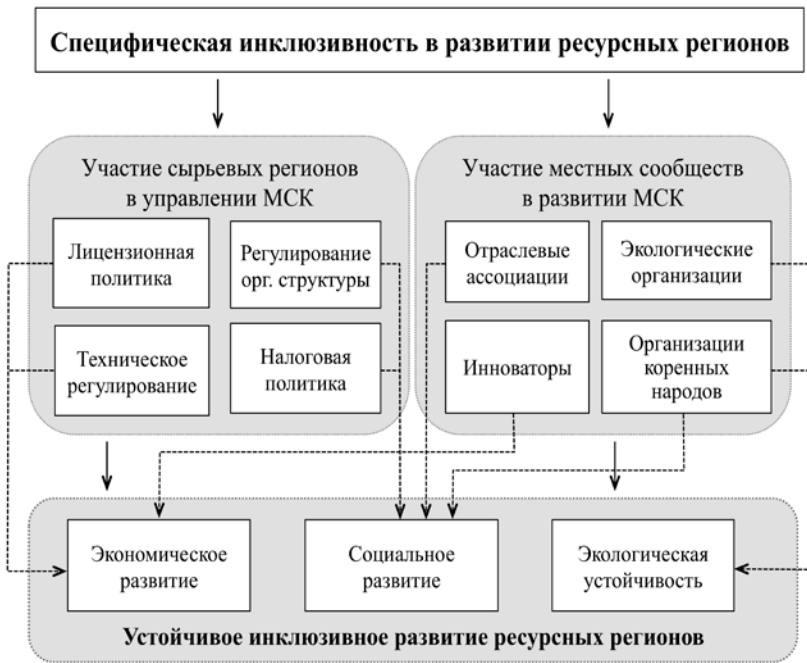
Специфическая инклюзивность в развитии ресурсных регионов

Участие сырьевых регионов в управлении МСК

Лицензионная политика

Регулирование орг. структуры

Техническое регулирование

Налоговая политика

Участие местных сообществ в развитии МСК

Отраслевые ассоциации

Экологические организации

Инноваторы

Организации коренных народов

Экономическое развитие

Социальное развитие

Экологическая устойчивость

Устойчивое инклюзивное развитие ресурсных регионов